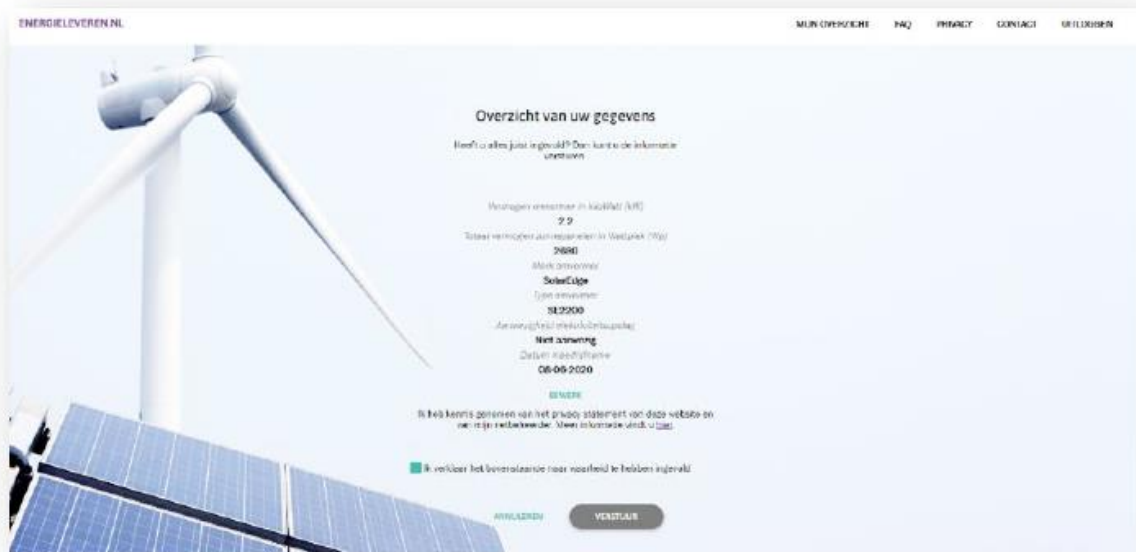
ENERGIELEVEREN.NL

MIJN OVERZICHT FAQ PRIVACY CONTACT UITLOGGEN

Overzicht van uw gegevens

Heeft u alles juist ingevuld? Dan kunt u de informatie versturen

Vermogen omvormer in kiloWatt (kW)

2.2

Totaal vermogen zonnepanelen in Wattpiek (Wp)

2680

Merk omvormer

SolarEdge

Type omvormer

SE2200

Aanwezigheid elektriciteitsopslag

Niet aanwezig

Datum inbedrijfname

08-06-2020

BEWERK

Ik heb kennis genomen van het privacy statement van deze website en van mijn netbeheerder. Meer informatie vindt u hier.

Ik verklaar het bovenstaande naar waarheid te hebben ingevuld

ANNULEREN VERSTUUR